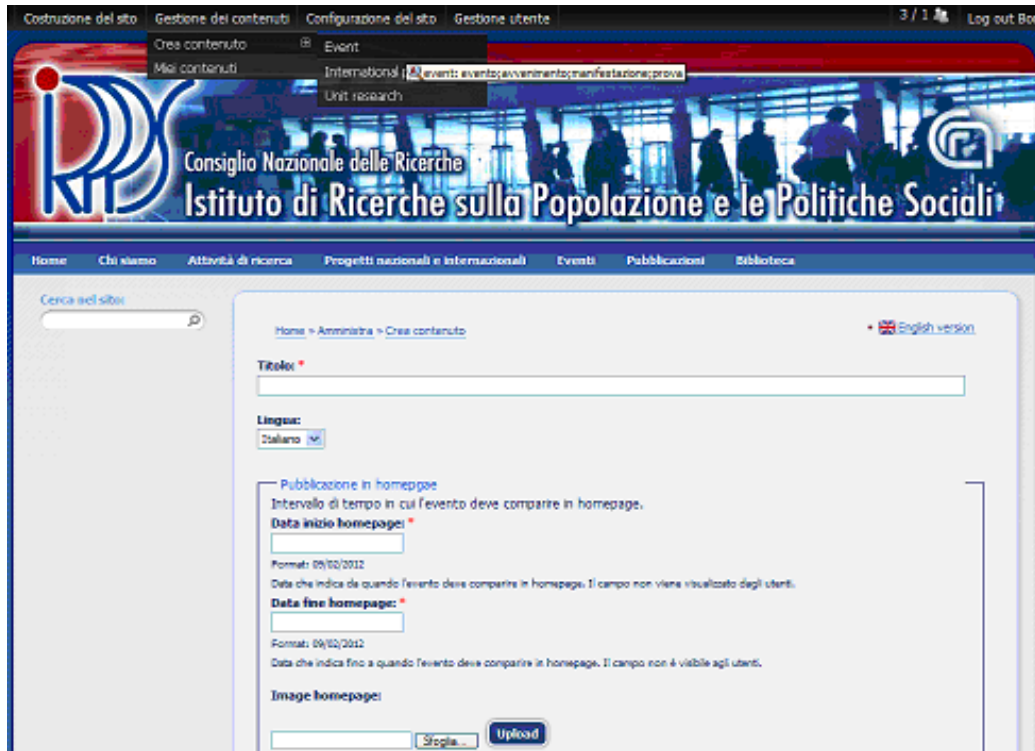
Costruzione del sito   Gestione dei contenuti   Configurazione del sito   Gestione utente   3 / 1   Log out Bo

Crea contenuto
Miei contenuti

Event
International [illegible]
event: evento;avvenimento;manifestazione;prova
Unit research

Consiglio Nazionale delle Ricerche
Istituto di Ricerche sulla Popolazione e le Politiche Sociali

Home   Chi siamo   Attività di ricerca   Progetti nazionali e internazionali   Eventi   Pubblicazioni   Biblioteca

Cerca nel sito:

Home > Amministra > Crea contenuto

English version

Titolo: *

Lingua:
Italiano

Pubblicazione in homepgae
Intervallo di tempo in cui l'evento deve comparire in homepage.
Data inizio homepage: *
Format: 09/02/2012
Data che indica da quando l'evento deve comparire in homepage. Il campo non viene visualizzato dagli utenti.
Data fine homepage: *
Format: 09/02/2012
Data che indica fino a quando l'evento deve comparire in homepage. Il campo non è visibile agli utenti.

Image homepage:

Sfoglia...   Upload